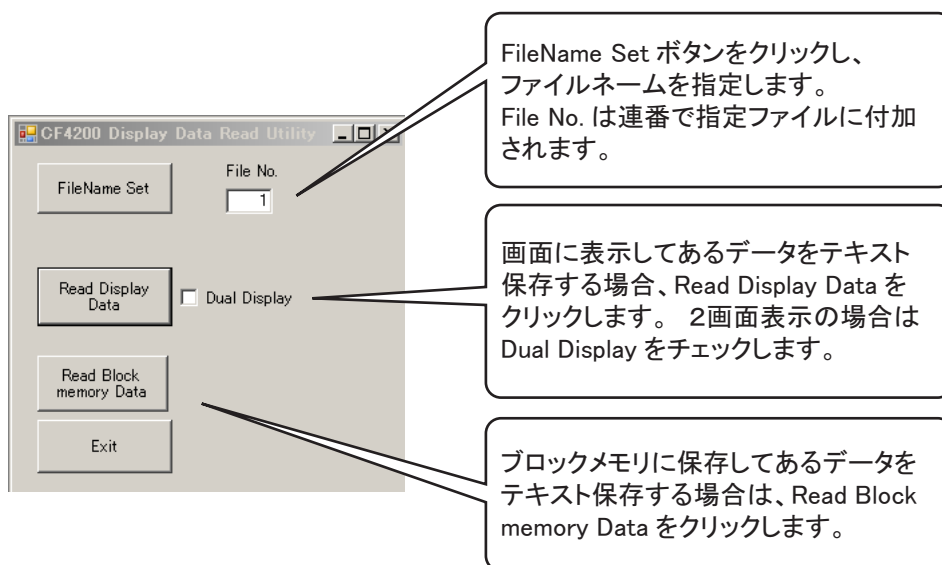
CF4200 Display Data Read Utility

FileName Set

File No.

1

Read Display Data

Dual Display

Read Block memory Data

Exit

FileName Set ボタンをクリックし、ファイルネームを指定します。File No. は連番で指定ファイルに付加されます。

画面に表示してあるデータをテキスト保存する場合、Read Display Data をクリックします。 2画面表示の場合は Dual Display をチェックします。

ブロックメモリに保存してあるデータをテキスト保存する場合は、Read Block memory Data をクリックします。